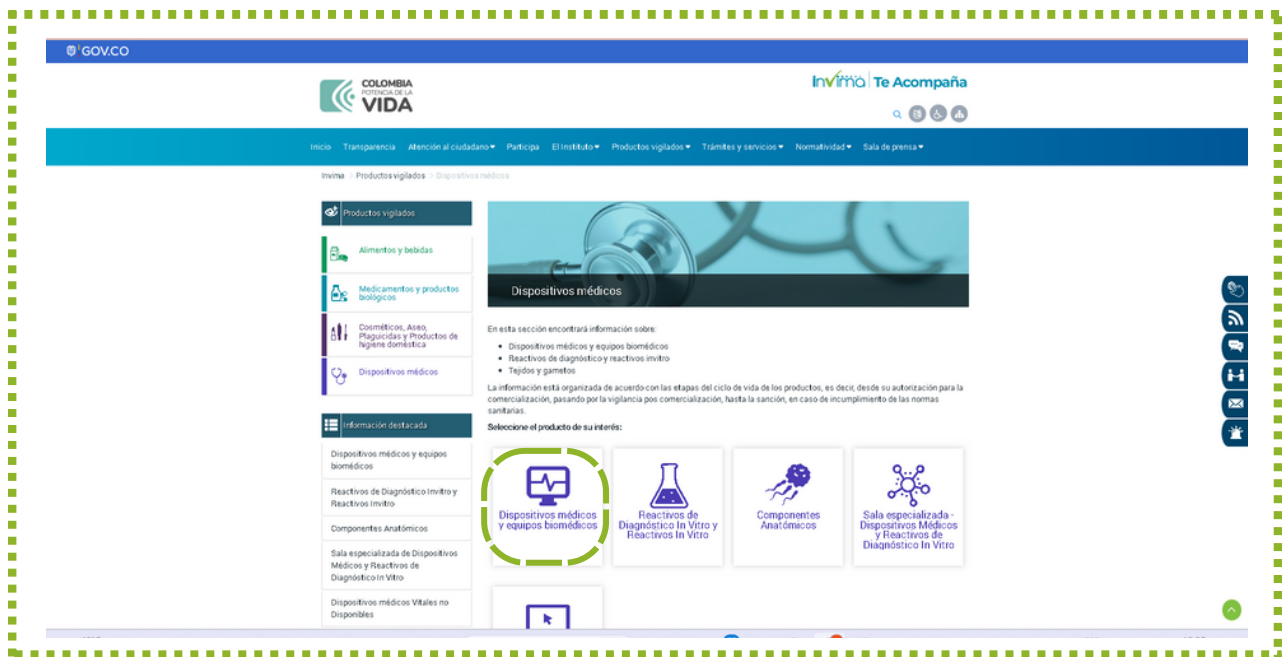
GOV.CO

COLOMBIA POTENCIA DE LA VIDA

Invima | Te Acompaña

Inicio Transparencia Atención al ciudadano Participa El Instituto Productos vigilados Trámites y servicios Normatividad Sala de prensa

Invima > Productos vigilados > Dispositivos médicos

Productos vigilados

Alimentos y bebidas

Medicamentos y productos biológicos

Cosméticos, Aseo, Plaguicidas y Productos de higiene doméstica

Dispositivos médicos

Información destacada

Dispositivos médicos y equipos biomédicos

Reactivos de Diagnóstico Invitro y Reactivos Invitro

Componentes Anatómicos

Sala especializada de Dispositivos Médicos y Reactivos de Diagnóstico In Vitro

Dispositivos médicos Vitales no Disponibles

Dispositivos médicos

En esta sección encontrará información sobre:

- Dispositivos médicos y equipos biomédicos
- Reactivos de diagnóstico y reactivos invitro
- Tejidos y gametos

La información está organizada de acuerdo con las etapas del ciclo de vida de los productos, es decir, desde su autorización para la comercialización, pasando por la vigilancia pos comercialización, hasta la sanción, en caso de incumplimiento de las normas sanitarias.

Seleccione el producto de su interés:

Dispositivos médicos y equipos biomédicos

Reactivos de Diagnóstico In Vitro y Reactivos In Vitro

Componentes Anatómicos

Sala especializada - Dispositivos Médicos y Reactivos de Diagnóstico In Vitro